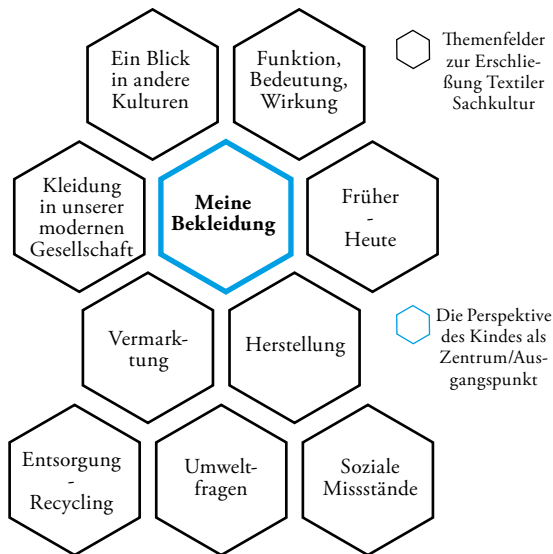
Ein Blick in andere Kulturen

Funktion, Bedeutung, Wirkung

Themenfelder zur Erschließung Textiler Sachkultur

Kleidung in unserer modernen Gesellschaft

Meine Bekleidung

Früher - Heute

Vermarktung

Herstellung

Die Perspektive des Kindes als Zentrum/Ausgangspunkt

Entsorgung - Recycling

Umweltfragen

Soziale Missstände